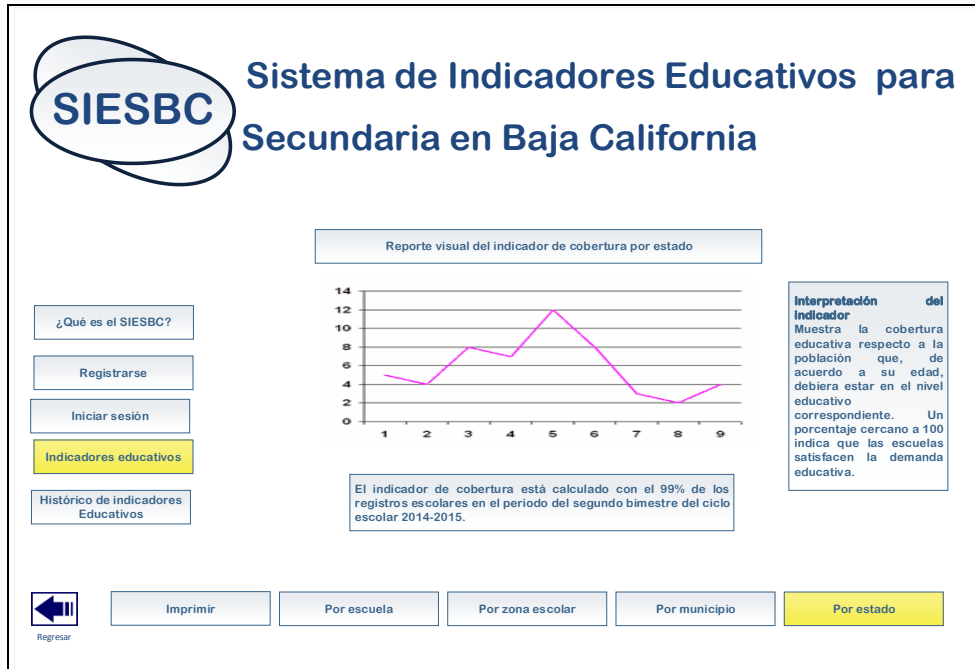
SIESBC

Sistema de Indicadores Educativos para Secundaria en Baja California

Reporte visual del indicador de cobertura por estado

¿Qué es el SIESBC?

Registrarse

Iniciar sesión

Indicadores educativos

Histórico de indicadores Educativos

14
12
10
8
6
4
2
0
1 2 3 4 5 6 7 8 9

Interpretación del indicador
Muestra la cobertura educativa respecto a la población que, de acuerdo a su edad, debiera estar en el nivel educativo correspondiente. Un porcentaje cercano a 100 indica que las escuelas satisfacen la demanda educativa.

El indicador de cobertura está calculado con el 99% de los registros escolares en el periodo del segundo bimestre del ciclo escolar 2014-2015.

Regresar

Imprimir

Por escuela

Por zona escolar

Por municipio

Por estado